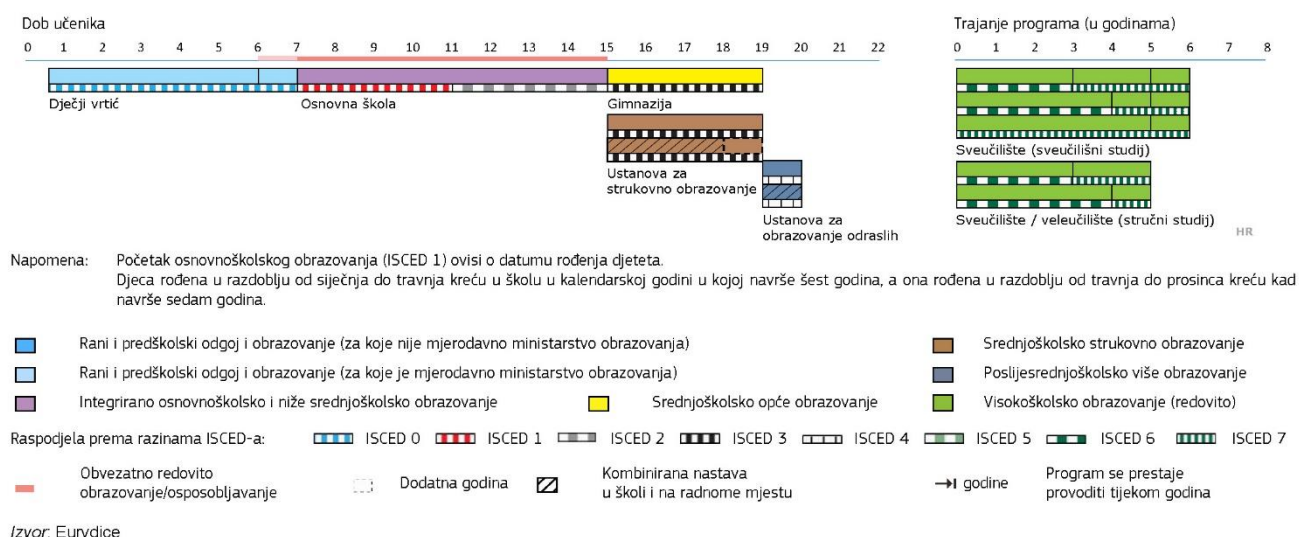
Dob učenika

0 1 2 3 4 5 6 7 8 9 10 11 12 13 14 15 16 17 18 19 20 21 22

Dječji vrtić

Osnovna škola

Gimnazija

Ustanova za strukovno obrazovanje

Ustanova za obrazovanje odraslih

Trajanje programa (u godinama)

0 1 2 3 4 5 6 7 8

Sveučilište (sveučilišni studij)

Sveučilište / veleučilište (stručni studij)

HR

Napomena: Početak osnovnoškolskog obrazovanja (ISCED 1) ovisi o datumu rođenja djeteta.
Djeca rođena u razdoblju od siječnja do travnja kreću u školu u kalendarskoj godini u kojoj navrše šest godina, a ona rođena u razdoblju od travnja do prosinca kreću kad navrše sedam godina.

Rani i predškolski odgoj i obrazovanje (za koje nije mjerodavno ministarstvo obrazovanja)

Rani i predškolski odgoj i obrazovanje (za koje je mjerodavno ministarstvo obrazovanja)

Integrirano osnovnoškolsko i niže srednjoškolsko obrazovanje

Srednjoškolsko opće obrazovanje

Srednjoškolsko strukovno obrazovanje

Poslijesrednjoškolsko više obrazovanje

Visokoškolsko obrazovanje (redovito)

Raspodjela prema razinama ISCED-a: ISCED 0 ISCED 1 ISCED 2 ISCED 3 ISCED 4 ISCED 5 ISCED 6 ISCED 7

Obvezatno redovito obrazovanje/osposobljavanje

Dodatna godina

Kombinirana nastava u školi i na radnome mjestu

→| godine

Program se prestaje provoditi tijekom godina

Izvor: Eurydice